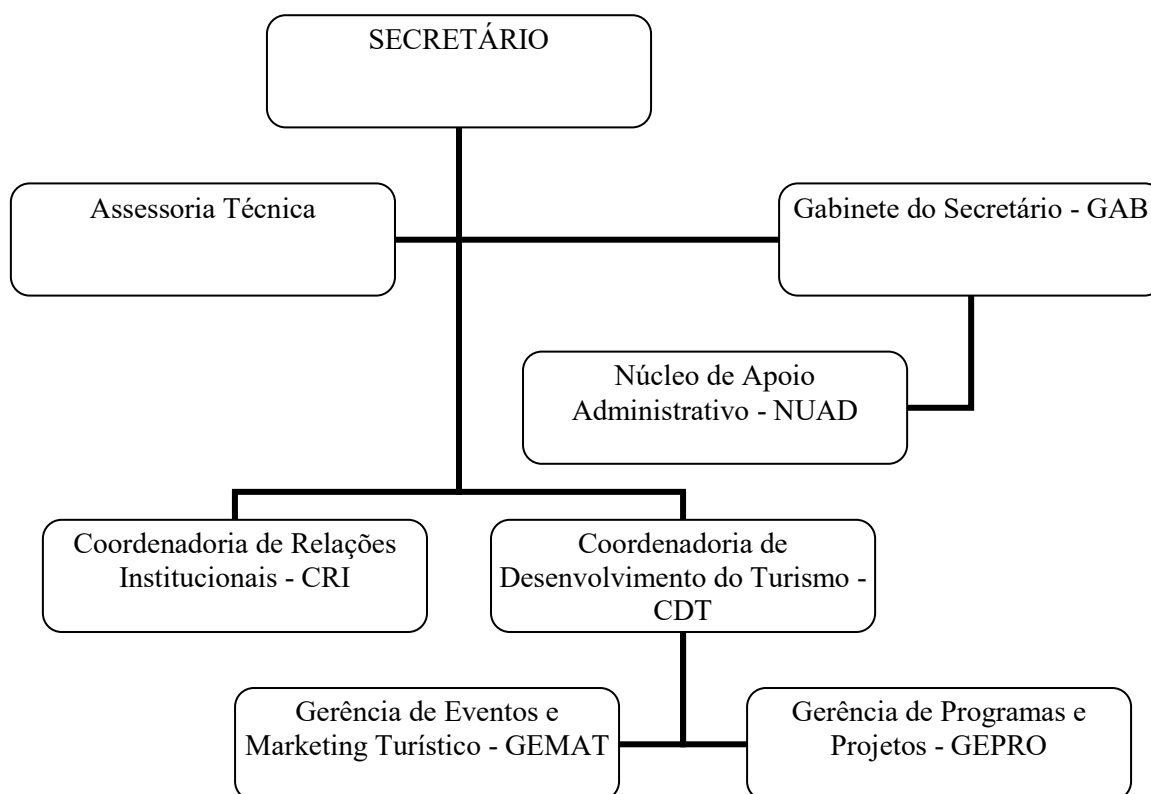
SECRETÁRIO

Assessoria Técnica

Gabinete do Secretário - GAB

Núcleo de Apoio Administrativo - NUAD

Coordenadoria de Relações Institucionais - CRI

Coordenadoria de Desenvolvimento do Turismo - CDT

Gerência de Eventos e Marketing Turístico - GEMAT

Gerência de Programas e Projetos - GEPRO